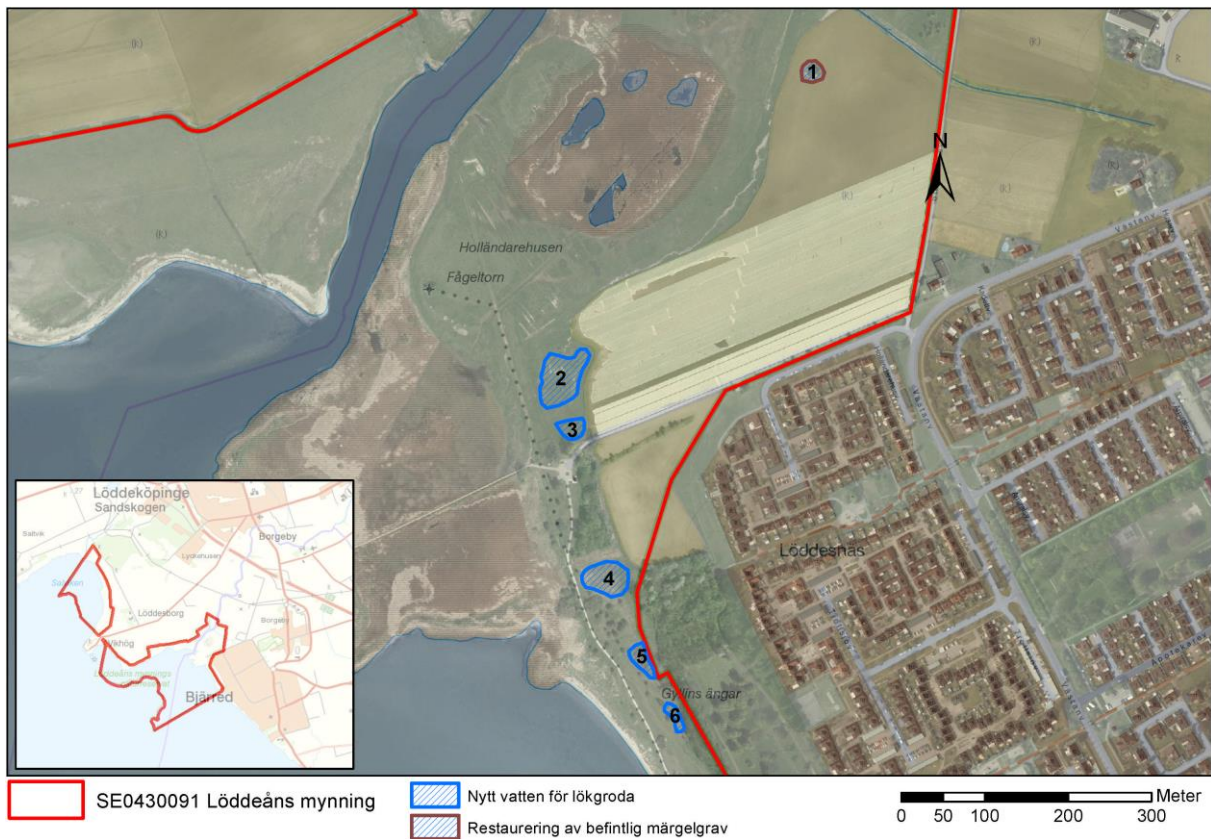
1
N
Holländarehusen
Fågeltorn
2
3
4
5
6
Gyllins ängar
Löddesnäs
Löddeköpinge
Sandskogen
Saltvik
Borgeby
Lyckehusen
Löddesborg
Vikhög
Bjärred
SE0430091 Löddeåns mynning
Nytt vatten för lökgroda
Restaurering av befintlig märgelgrav
Meter
0 50 100 200 300